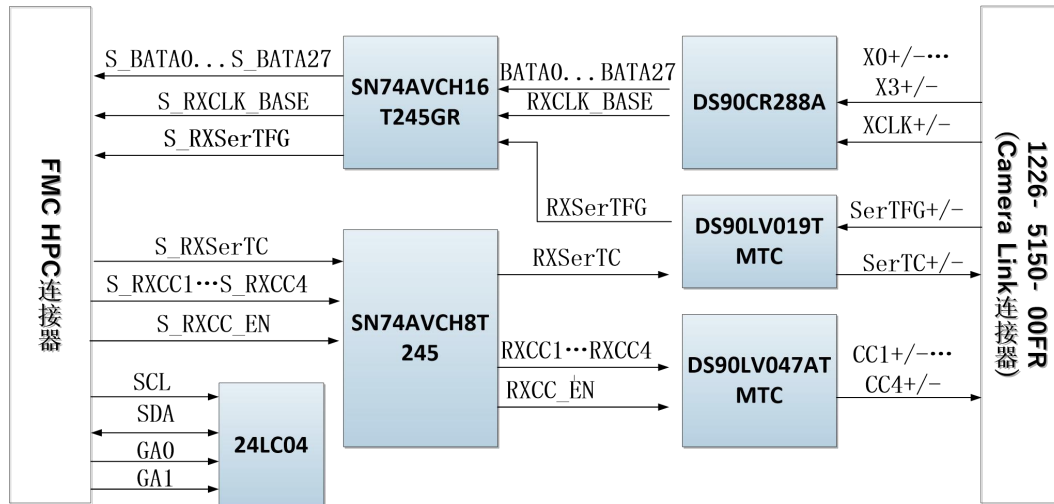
FMC HPC连接器

S_BATA0...S_BATA27
S_RXCLK_BASE
S_RXSerTFG

SN74AVCH16T245GR

BATA0...BATA27
RXCLK_BASE

DS90CR288A

X0+/−…
X3+/−
XCLK+/−

RXSerTFG

DS90LV019TMTC

SerTFG+/−
SerTC+/−

S_RXSerTC
S_RXCC1…S_RXCC4
S_RXCC_EN

SN74AVCH8T245

RXSerTC

RXCC1…RXCC4
RXCC_EN

DS90LV047ATMTC

CC1+/−…
CC4+/−

SCL
SDA
GA0
GA1

24LC04

1226- 5150- 00FR
(Camera Link连接器)